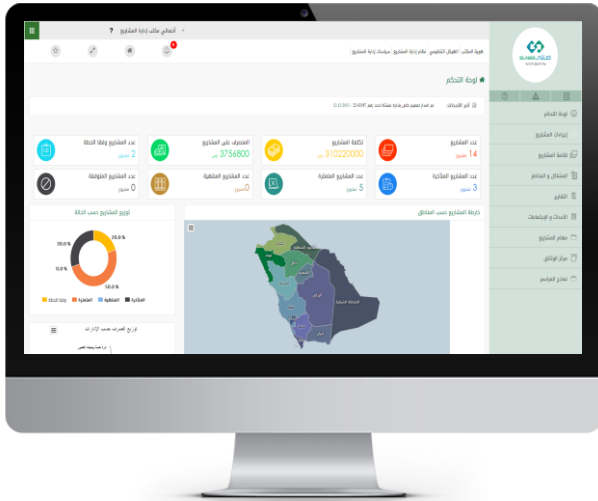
أعمالي مكتب إدارة المشاريع

هوية المكتب | الهيكل التنظيمي | نظام إدارة المشاريع | سياسات إدارة المشاريع

لوحة التحكم

آخر الأحداث:

عدد المشاريع
14
مشروع

تكلفة المشاريع
310220000

المصروف على المشاريع
3756800

عدد المشاريع وفقا للخطة
2
مشروع

عدد المشاريع المتأخرة
3
مشروع

عدد المشاريع المتعثرة
5
مشروع

عدد المشاريع المنتهية
0

عدد المشاريع المتوقفة
0
مشروع

خارطة المشاريع حسب المناطق

توزيع المشاريع حسب الحالة

20.0 %
20.0 %
0.0 %
0.0 %

وفقا للخطة
المتعثرة
المنتهية
المتأخرة

توزيع المصرف حسب الإدارات

لوحة التحكم
إجراءات المشاريع
قائمة المشاريع
المشاكل و المخاطر
التقارير
الأحداث و الإجتماعات
مهام المشاريع
مركز الوثائق
نماذج المراسم